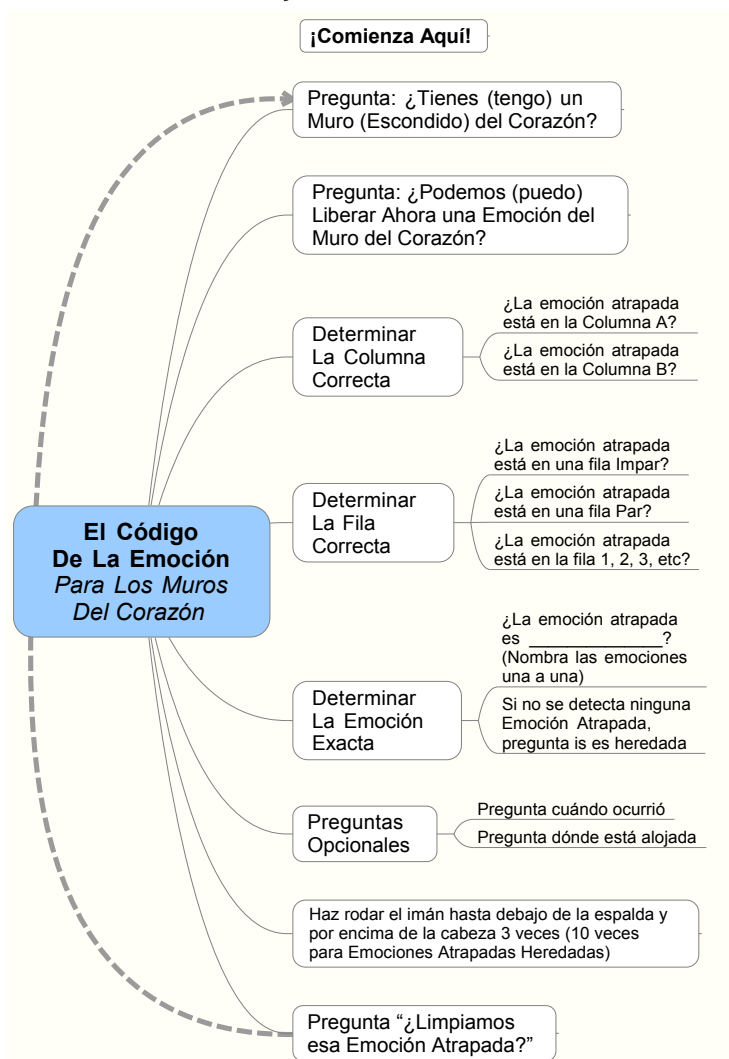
¡Comienza Aquí!

Pregunta: ¿Tienes (tengo) un Muro (Escondido) del Corazón?

Pregunta: ¿Podemos (puedo) Liberar Ahora una Emoción del Muro del Corazón?

Determinar La Columna Correcta

¿La emoción atrapada está en la Columna A?

¿La emoción atrapada está en la Columna B?

Determinar La Fila Correcta

¿La emoción atrapada está en una fila Impar?

¿La emoción atrapada está en una fila Par?

¿La emoción atrapada está en la fila 1, 2, 3, etc?

El Código De La Emoción
*Para Los Muros Del Corazón*

Determinar La Emoción Exacta

¿La emoción atrapada es ______________? (Nombra las emociones una a una)

Si no se detecta ninguna Emoción Atrapada, pregunta is es heredada

Preguntas Opcionales

Pregunta cuándo ocurrió

Pregunta dónde está alojada

Haz rodar el imán hasta debajo de la espalda y por encima de la cabeza 3 veces (10 veces para Emociones Atrapadas Heredadas)

Pregunta "¿Limpiamos esa Emoción Atrapada?"